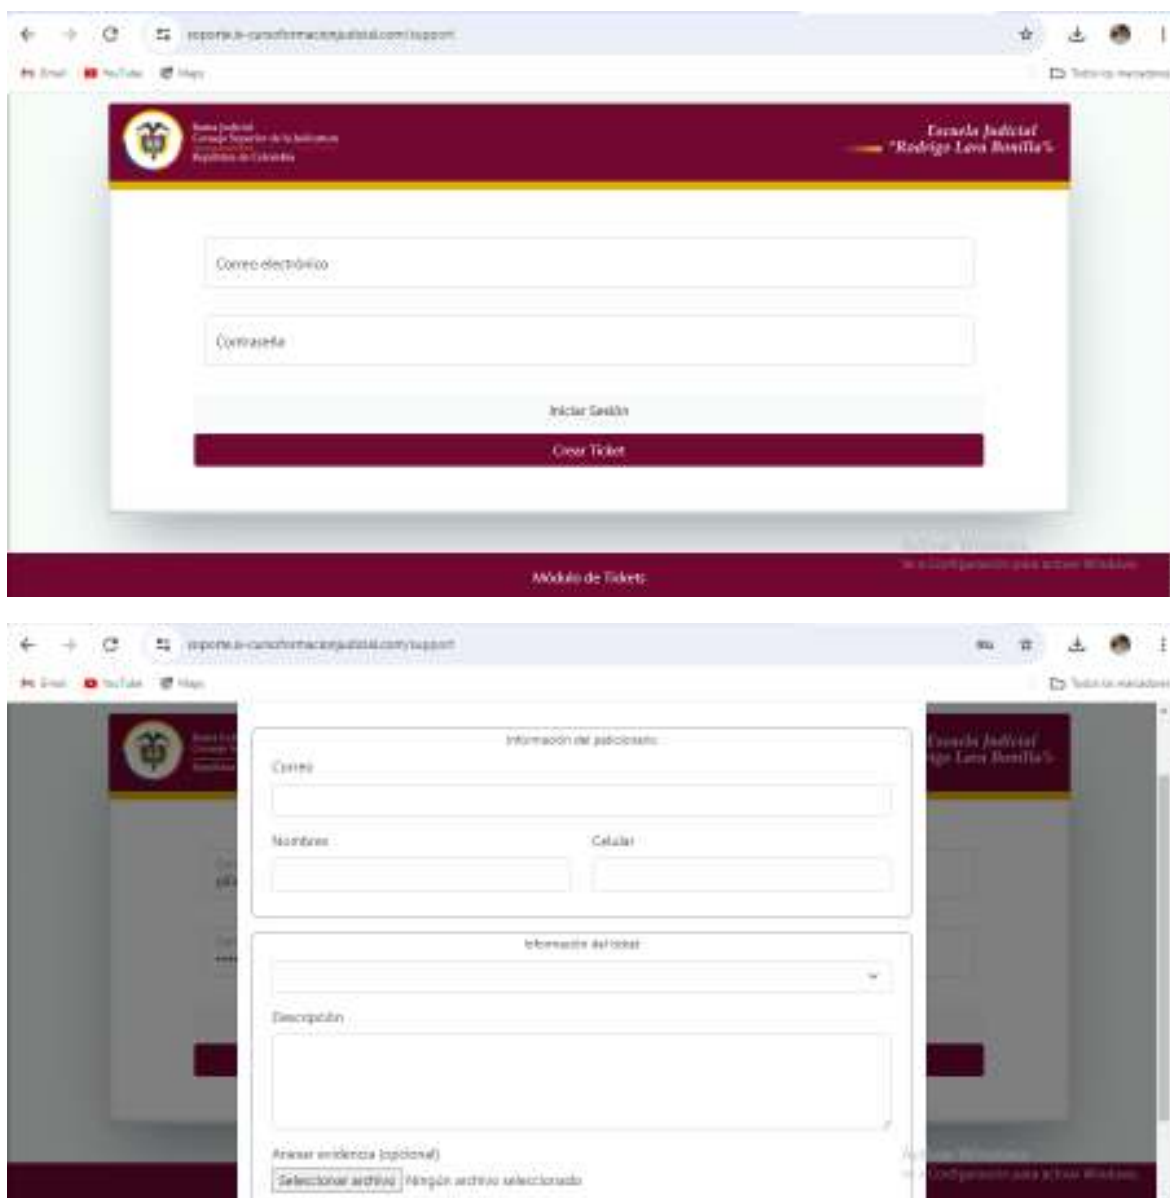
soporte.e-cursoformacionjudicial.com/support

Gmail YouTube Maps

Todos los marcadores

Rama Judicial
Consejo Superior de la Judicatura
República de Colombia

Escuela Judicial
"Rodrigo Lara Bonilla"

Correo electrónico

Contraseña

Iniciar Sesión

Crear Ticket

Módulo de Tickets

Activar Windows
Ve a Configuración para activar Windows.

soporte.e-cursoformacionjudicial.com/support

Gmail YouTube Maps

Todos los marcadores

Escuela Judicial
"Rodrigo Lara Bonilla"

Información del peticionario

Correo

Nombres

Celular

Información del ticket

Descripción

Anexar evidencia (opcional)

Seleccionar archivo Ningún archivo seleccionado

Activar Windows
Ve a Configuración para activar Windows.